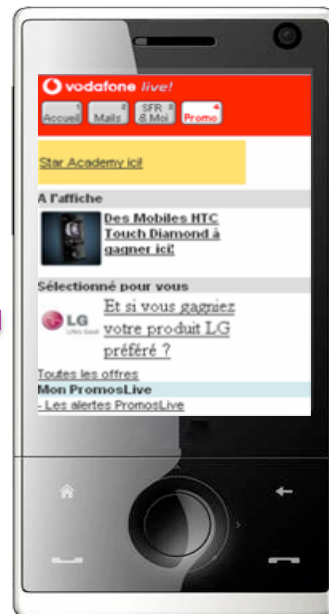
vodafone live!

1 Accueil 2 Mails 3 SFR & Moi 4 Promo

Star Academy ici!

A l'affiche

Des Mobiles HTC Touch Diamond à gagner ici!

Sélectionné pour vous

LG

Et si vous gagniez votre produit LG préféré ?

Toutes les offres

Mon PromosLive

- Les alertes PromosLive